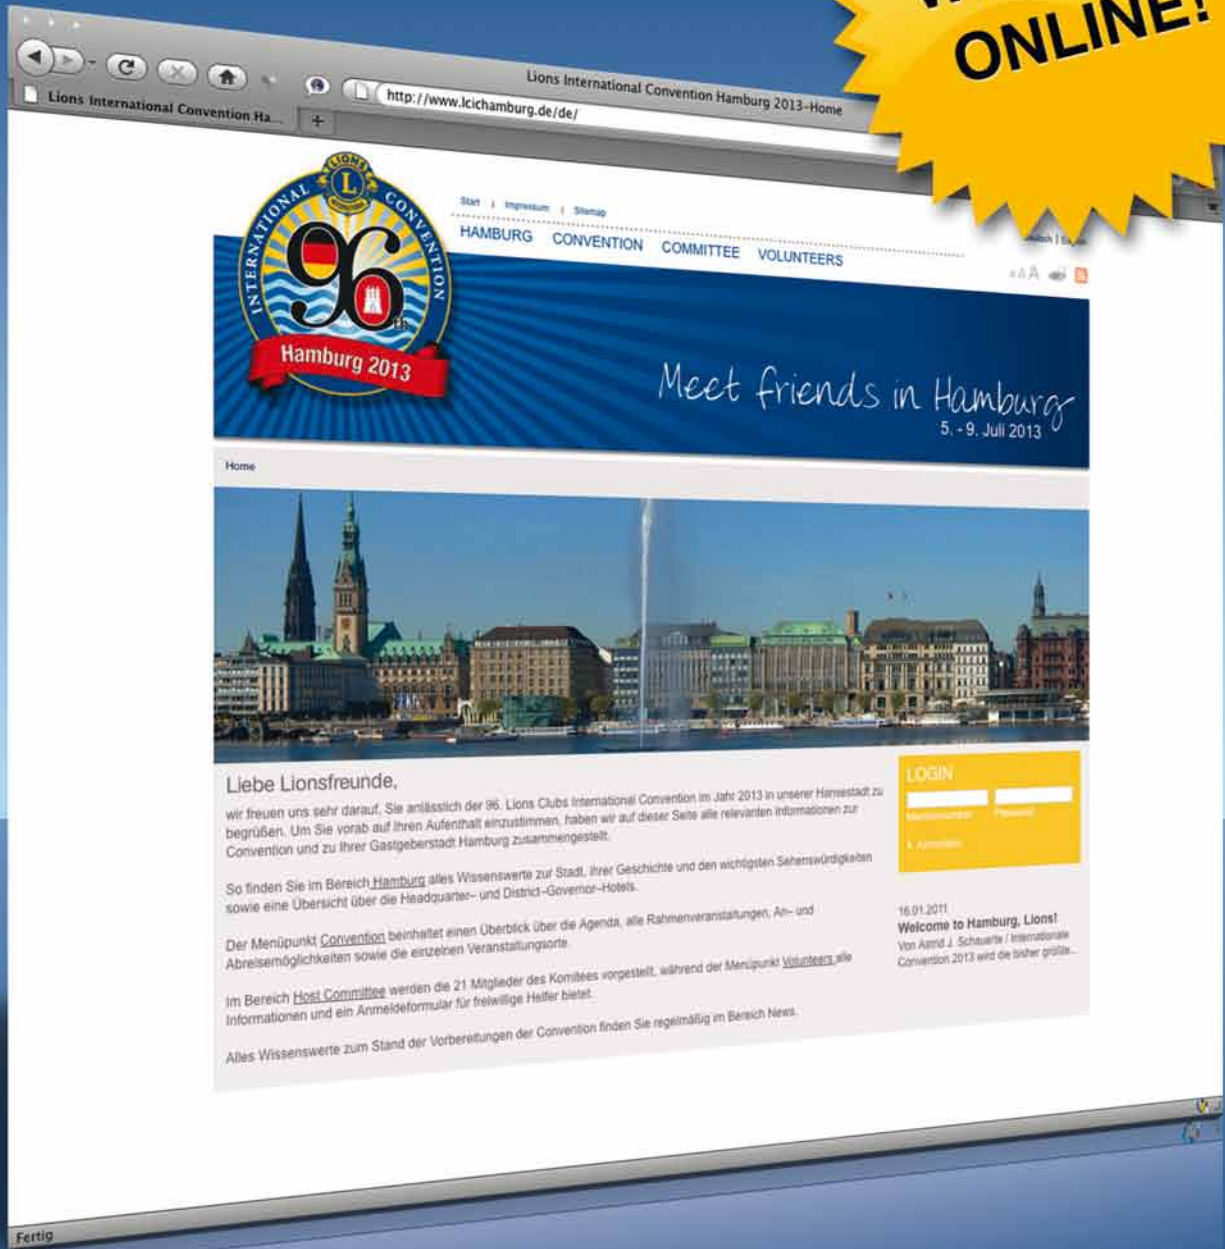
ONLINE!

Lions International Convention Hamburg 2013–Home

Lions International Convention Ha...

http://www.lcichamburg.de/de/

LIONS
INTERNATIONAL CONVENTION
96
Hamburg 2013

Start | Impressum | Sitemap

HAMBURG CONVENTION COMMITTEE VOLUNTEERS

Deutsch | E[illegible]

Meet friends in Hamburg
5. - 9. Juli 2013

Home

Liebe Lionsfreunde,

wir freuen uns sehr darauf, Sie anlässlich der 96. Lions Clubs International Convention im Jahr 2013 in unserer Hansestadt zu begrüßen. Um Sie vorab auf Ihren Aufenthalt einzustimmen, haben wir auf dieser Seite alle relevanten Informationen zur Convention und zu Ihrer Gastgeberstadt Hamburg zusammengestellt.

So finden Sie im Bereich Hamburg alles Wissenswerte zur Stadt, ihrer Geschichte und den wichtigsten Sehenswürdigkeiten sowie eine Übersicht über die Headquarter- und District-Governor-Hotels.

Der Menüpunkt Convention beinhaltet einen Überblick über die Agenda, alle Rahmenveranstaltungen, An- und Abreisemöglichkeiten sowie die einzelnen Veranstaltungsorte.

Im Bereich Host Committee werden die 21 Mitglieder des Komitees vorgestellt, während der Menüpunkt Volunteers alle Informationen und ein Anmeldeformular für freiwillige Helfer bietet.

Alles Wissenswerte zum Stand der Vorbereitungen der Convention finden Sie regelmäßig im Bereich News.

LOGIN
Mitgliedsnummer Passwort
Anmelden

16.01.2011
Welcome to Hamburg, Lions!
Von Astrid J. Schauerte / Internationale Convention 2013 wird die bisher größte...

Fertig